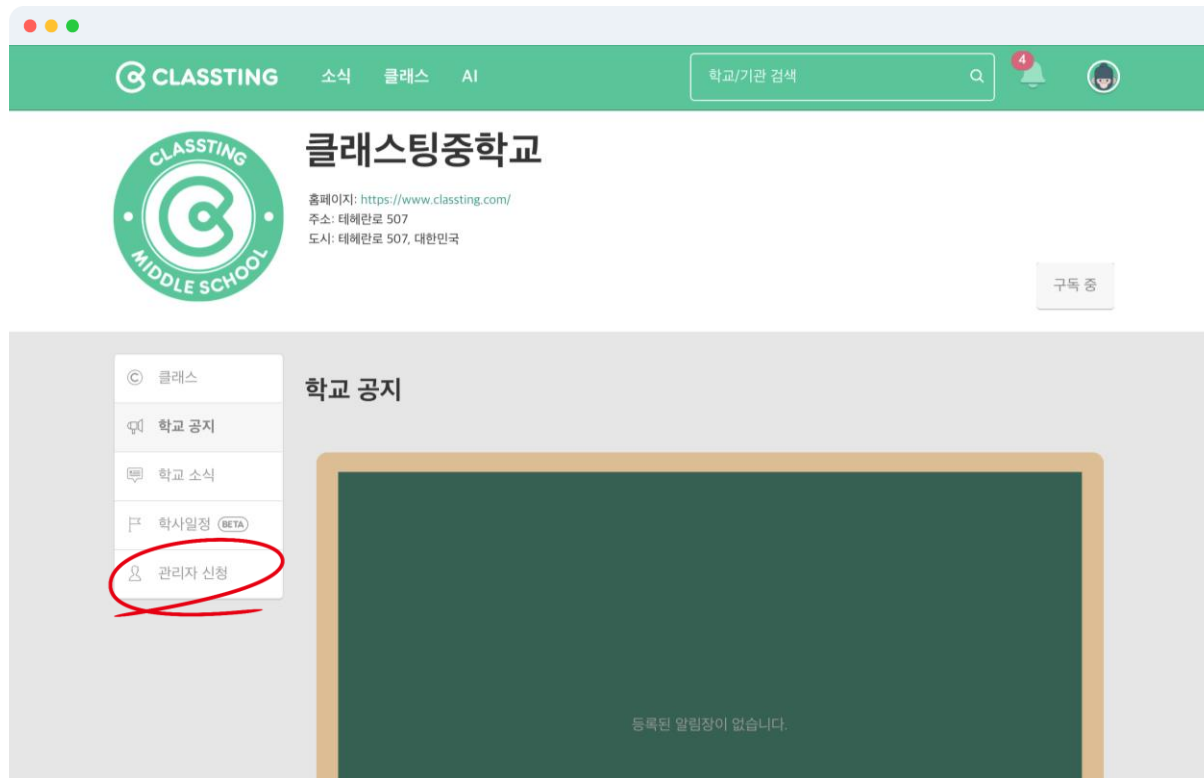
CLASSTING 소식 클래스 AI

학교/기관 검색

4

CLASSTING MIDDLE SCHOOL

클래스팅중학교

홈페이지: https://www.classting.com/
주소: 테헤란로 507
도시: 테헤란로 507, 대한민국

구독 중

클래스
학교 공지
학교 소식
학사일정 BETA
관리자 신청

학교 공지

등록된 알림장이 없습니다.